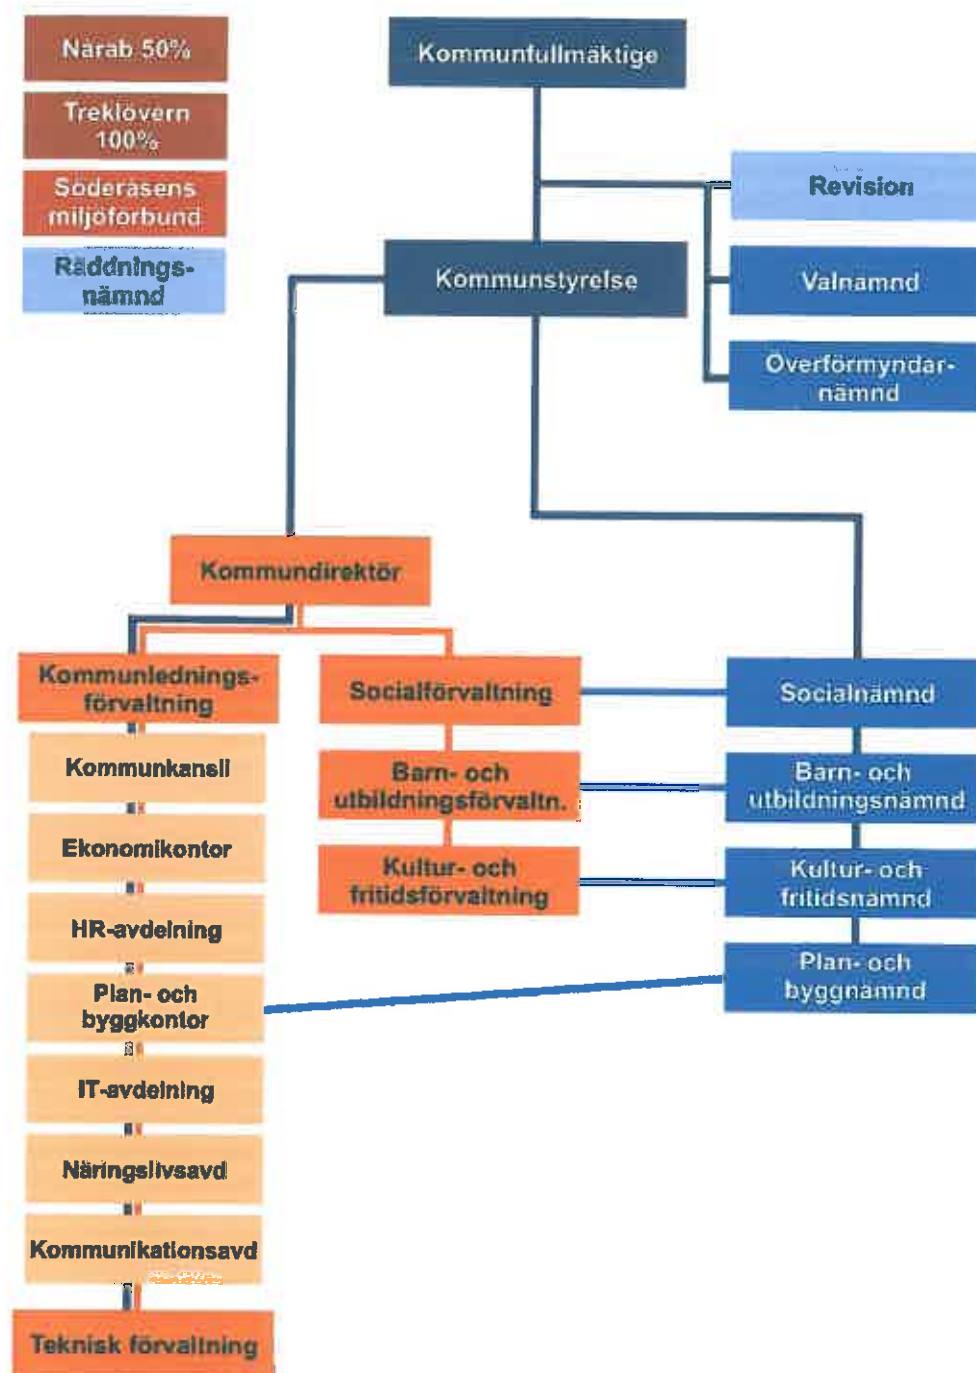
Nårab 50%

Treklövern 100%

Söderåsens miljöförbund

Räddningsnämnd

Kommunfullmäktige

Revision

Kommunstyrelse

Valnamnd

Överförmyndarnämnd

Kommundirektör

Kommunledningsförvaltning

Socialförvaltning

Socialnämnd

Kommunkansli

Barn- och utbildningsförvaltn.

Barn- och utbildningsnämnd

Ekonomikontor

Kultur- och fritidsförvaltning

Kultur- och fritidsnämnd

HR-avdelning

Plan- och byggkontor

Plan- och byggnämnd

IT-avdelning

Näringslivsavd

Kommunikationsavd

Teknisk förvaltning